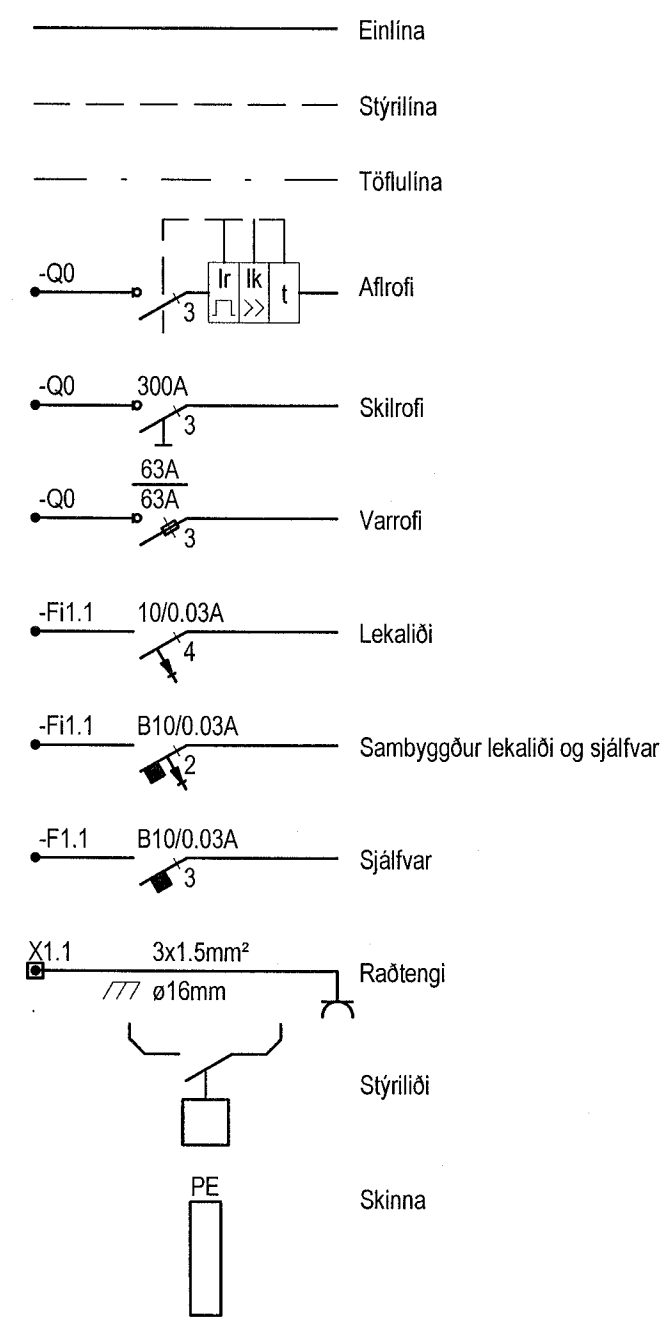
Einlína

Stýrilína

Töflulína

-Q0 Ir Ik t 3 Aflrofi

-Q0 300A 3 Skilrofi

63A
-Q0 63A 3 Varrofi

-Fi1.1 10/0.03A 4 Lekaliði

-Fi1.1 B10/0.03A 2 Sambyggður lekaliði og sjálfvar

-F1.1 B10/0.03A 3 Sjálfvar

X1.1 3x1.5mm² ø16mm Raðtengi

Stýriliði

PE Skinna